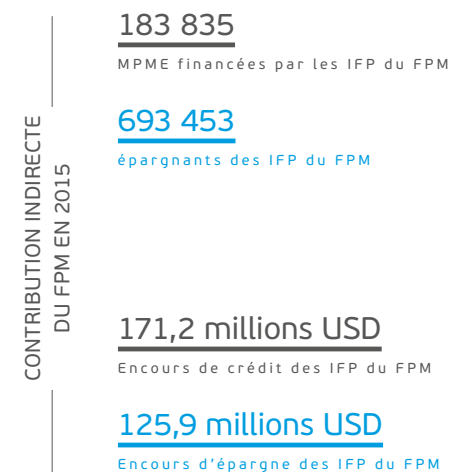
CONTRIBUTION INDIRECTE DU FPM EN 2015

183 835

MPME financées par les IFP du FPM

693 453

épargnants des IFP du FPM

171,2 millions USD

Encours de crédit des IFP du FPM

125,9 millions USD

Encours d'épargne des IFP du FPM